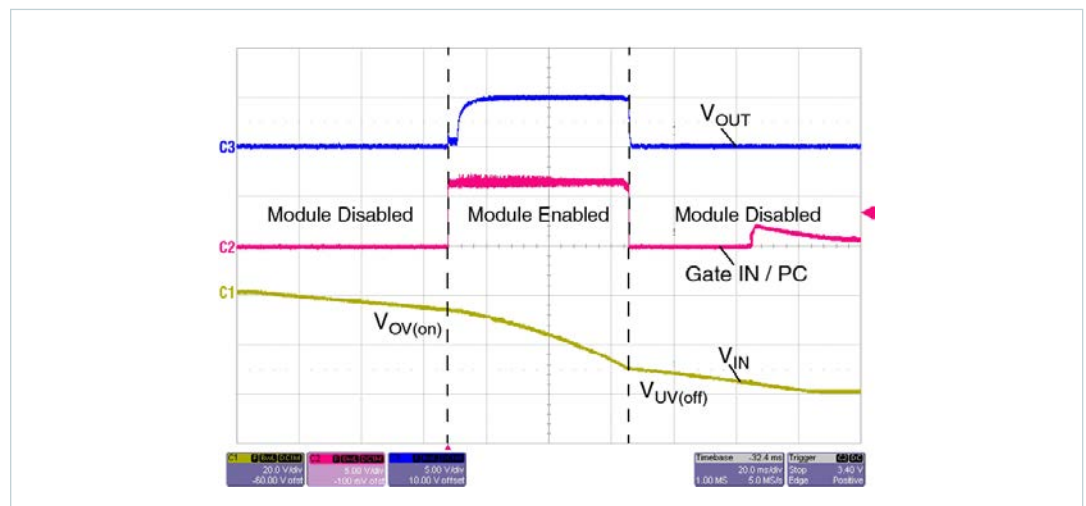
$V_{OUT}$

C3

Module Disabled

Module Enabled

Module Disabled

C2

Gate IN / PC

C1

$V_{OV(on)}$

$V_{IN}$

$V_{UV(off)}$

C1 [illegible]
20.0 V/div
-80.00 V ofst

C2 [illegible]
5.00 V/div
-100 mV ofst

C3 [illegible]
5.00 V/div
10.00 V offset

Timebase -32.4 ms
20.0 ms/div
1.00 MS 5.0 MS/s

Trigger C2 DC
Stop 3.40 V
Edge Positive